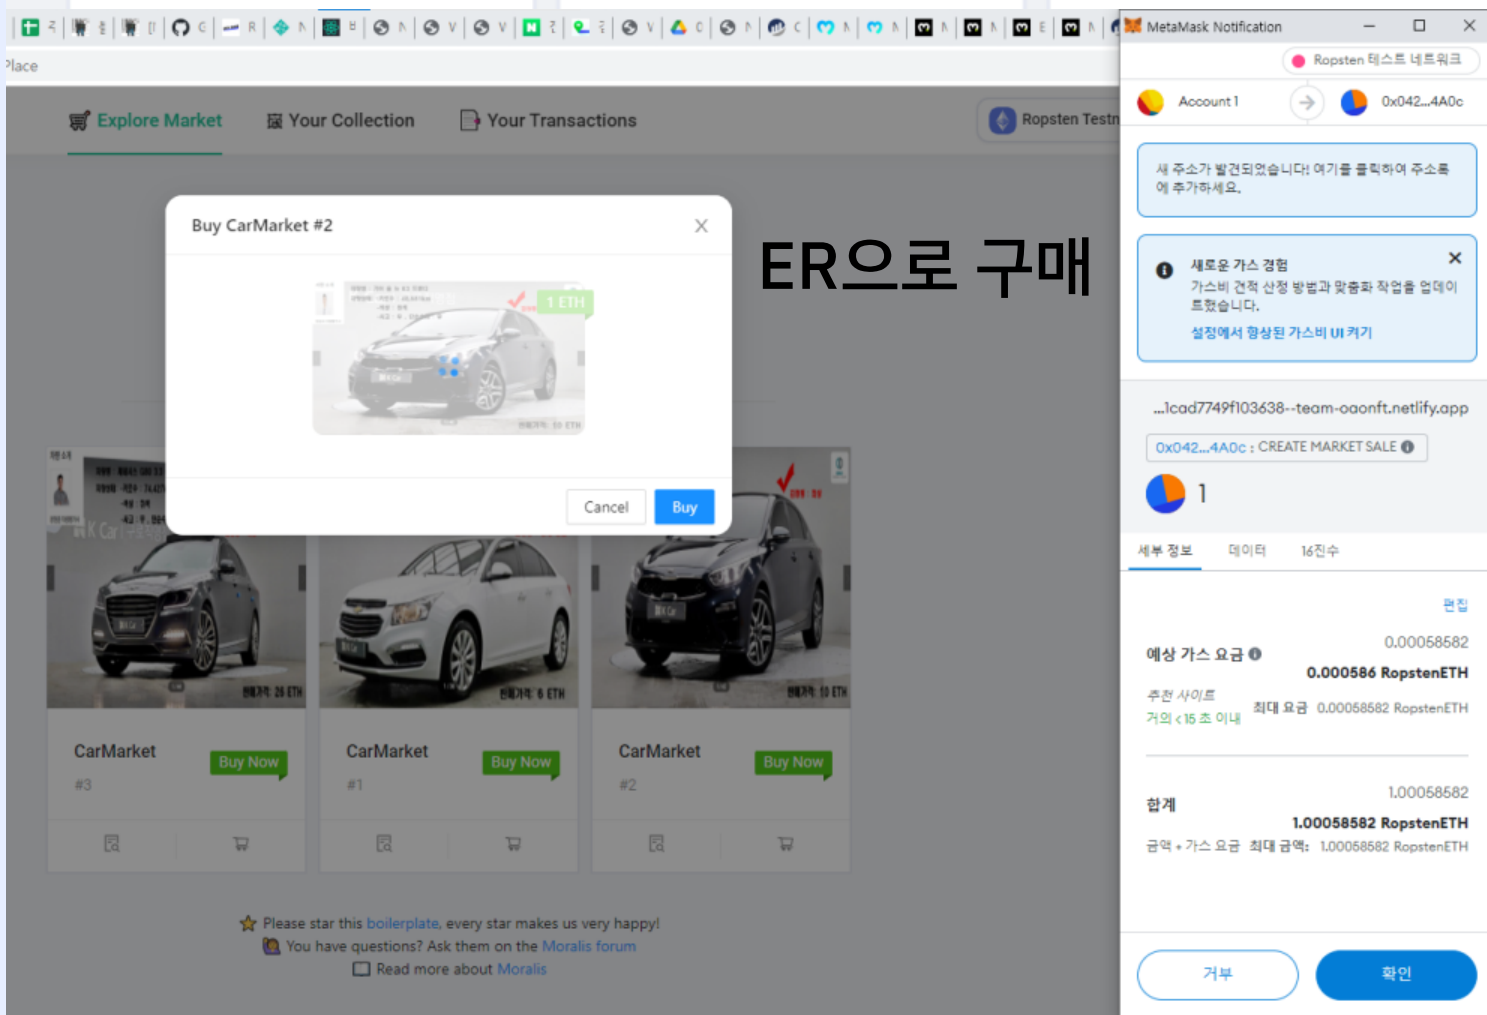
Place

Explore Market
Your Collection
Your Transactions
Ropsten Testn

Buy CarMarket #2

1 ETH

Cancel
Buy

ER으로 구매

CarMarket
#3
Buy Now

CarMarket
#1
Buy Now

CarMarket
#2
Buy Now

Please star this boilerplate, every star makes us very happy!
You have questions? Ask them on the Moralis forum
Read more about Moralis

MetaMask Notification
Ropsten 테스트 네트워크
Account 1
0x042...4A0c

새 주소가 발견되었습니다! 여기를 클릭하여 주소록에 추가하세요.

새로운 가스 경험
가스비 견적 산정 방법과 맞춤화 작업을 업데이트했습니다.
설정에서 향상된 가스비 UI 켜기

...1cad7749f103638--team-oaonft.netlify.app
0x042...4A0c : CREATE MARKET SALE
1

세부 정보
데이터
16진수

편집
예상 가스 요금
0.00058582
0.000586 RopstenETH
추천 사이트
거의 < 15 초 이내
최대 요금 0.00058582 RopstenETH

합계
1.00058582
1.00058582 RopstenETH
금액 + 가스 요금 최대 금액: 1.00058582 RopstenETH

거부
확인